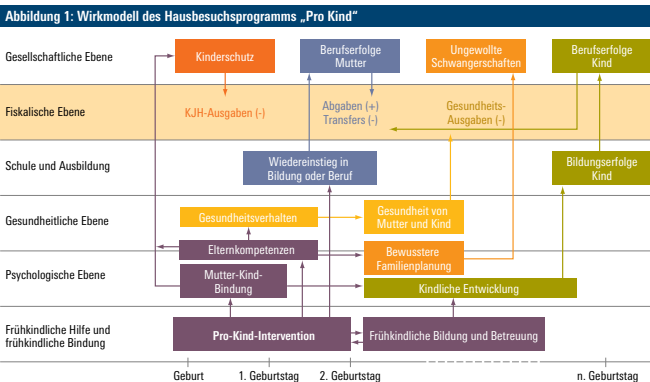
Abbildung 1: Wirkmodell des Hausbesuchsprogramms „Pro Kind"

Gesellschaftliche Ebene

Kinderschutz

Berufserfolge Mutter

Ungewollte Schwangerschaften

Berufserfolge Kind

Fiskalische Ebene

KJH-Ausgaben (-)

Abgaben (+) Transfers (-)

Gesundheits-Ausgaben (-)

Schule und Ausbildung

Wiedereinstieg in Bildung oder Beruf

Bildungserfolge Kind

Gesundheitliche Ebene

Gesundheitsverhalten

Gesundheit von Mutter und Kind

Elternkompetenzen

Bewusstere Familienplanung

Psychologische Ebene

Mutter-Kind-Bindung

Kindliche Entwicklung

Frühkindliche Hilfe und frühkindliche Bindung

Pro-Kind-Intervention

Frühkindliche Bildung und Betreuung

Geburt

1. Geburtstag

2. Geburtstag

n. Geburtstag